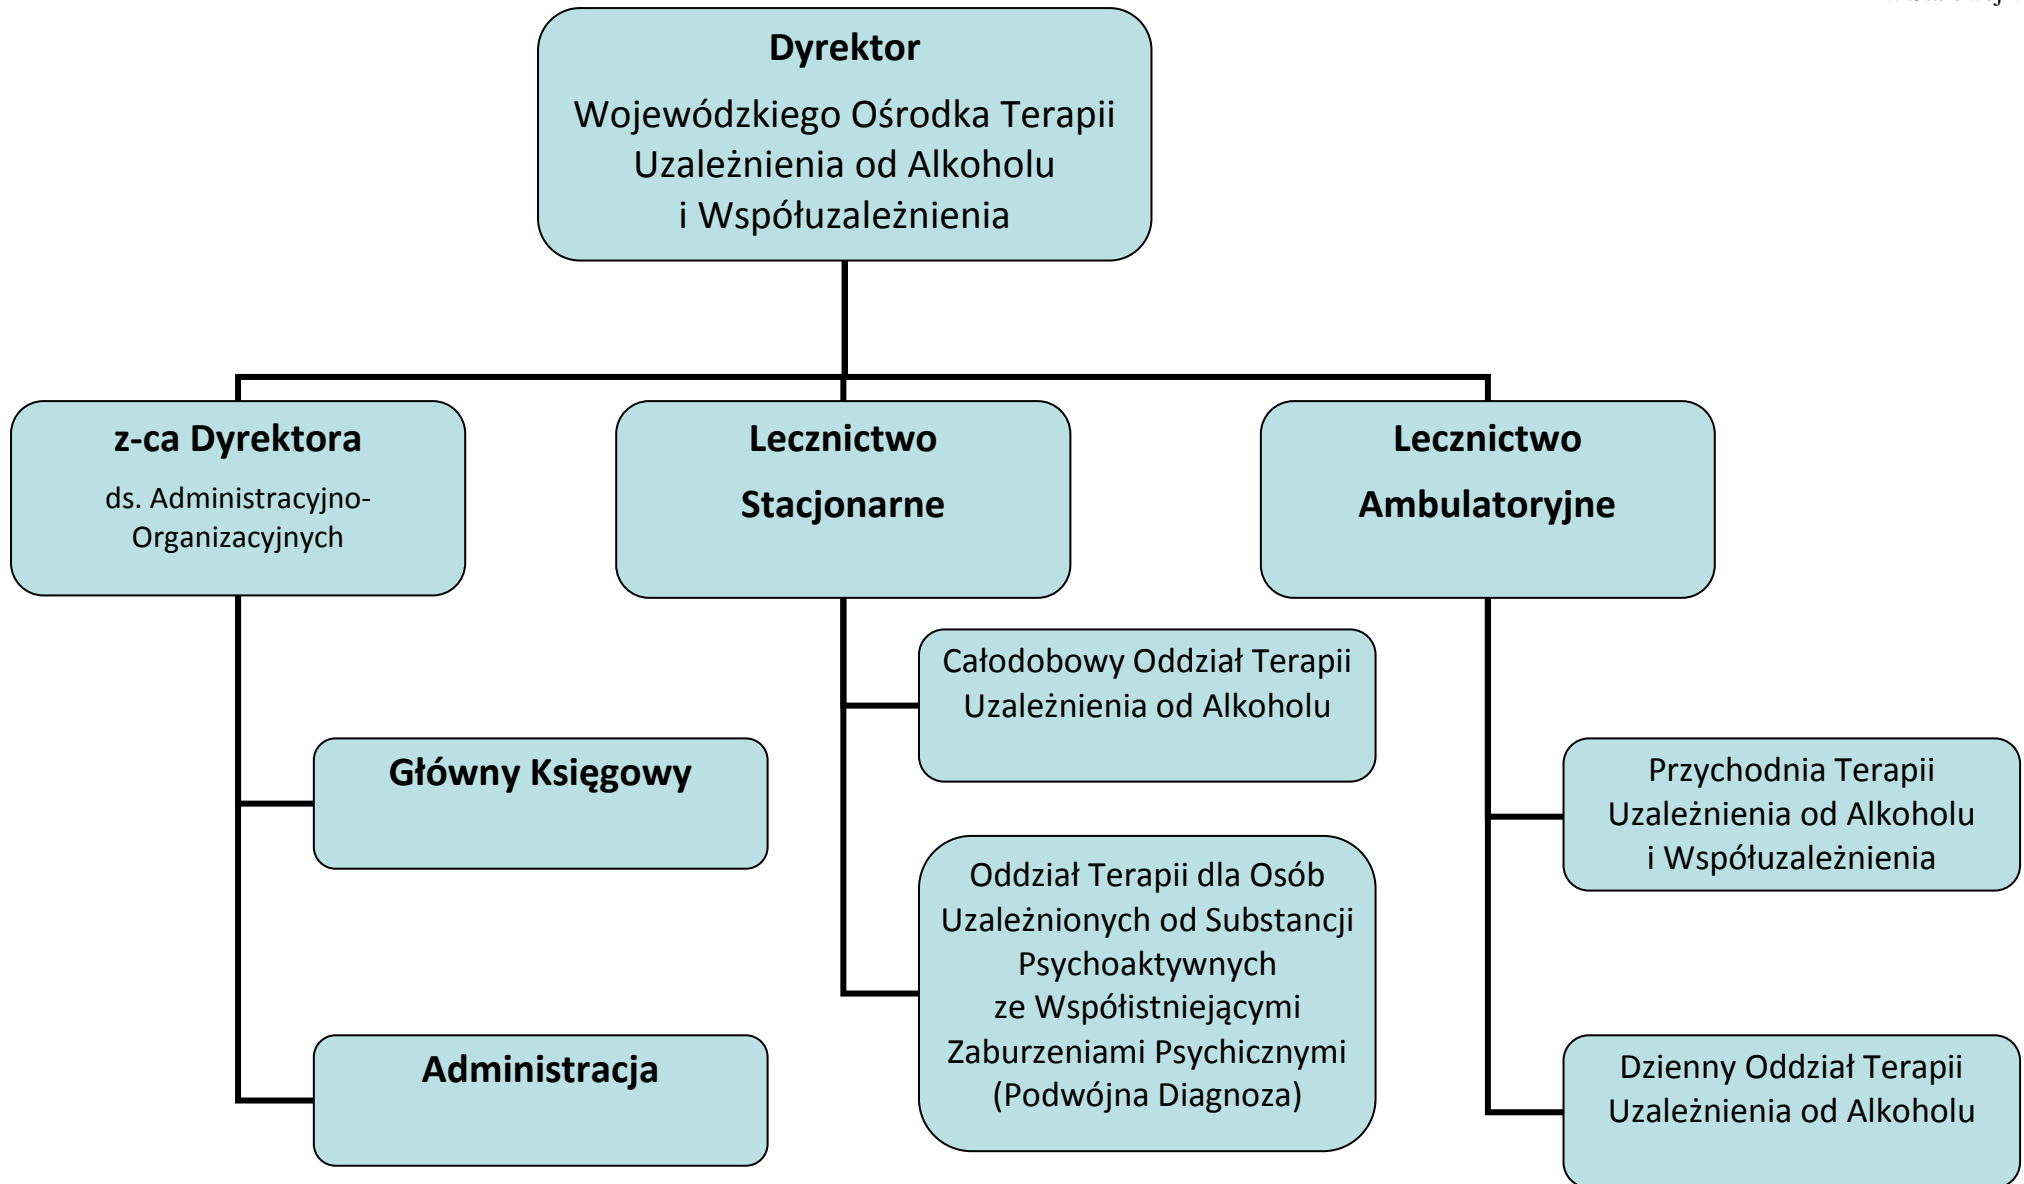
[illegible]

Dyrektor

Wojewódzkiego Ośrodka Terapii Uzależnienia od Alkoholu i Współuzależnienia

z-ca Dyrektora

ds. Administracyjno-Organizacyjnych

Lecznictwo

Stacjonarne

Lecznictwo

Ambulatoryjne

Główny Księgowy

Administracja

Całodobowy Oddział Terapii Uzależnienia od Alkoholu

Oddział Terapii dla Osób Uzależnionych od Substancji Psychoaktywnych ze Współistniejącymi Zaburzeniami Psychicznymi (Podwójna Diagnoza)

Przychodnia Terapii Uzależnienia od Alkoholu i Współuzależnienia

Dzienny Oddział Terapii Uzależnienia od Alkoholu